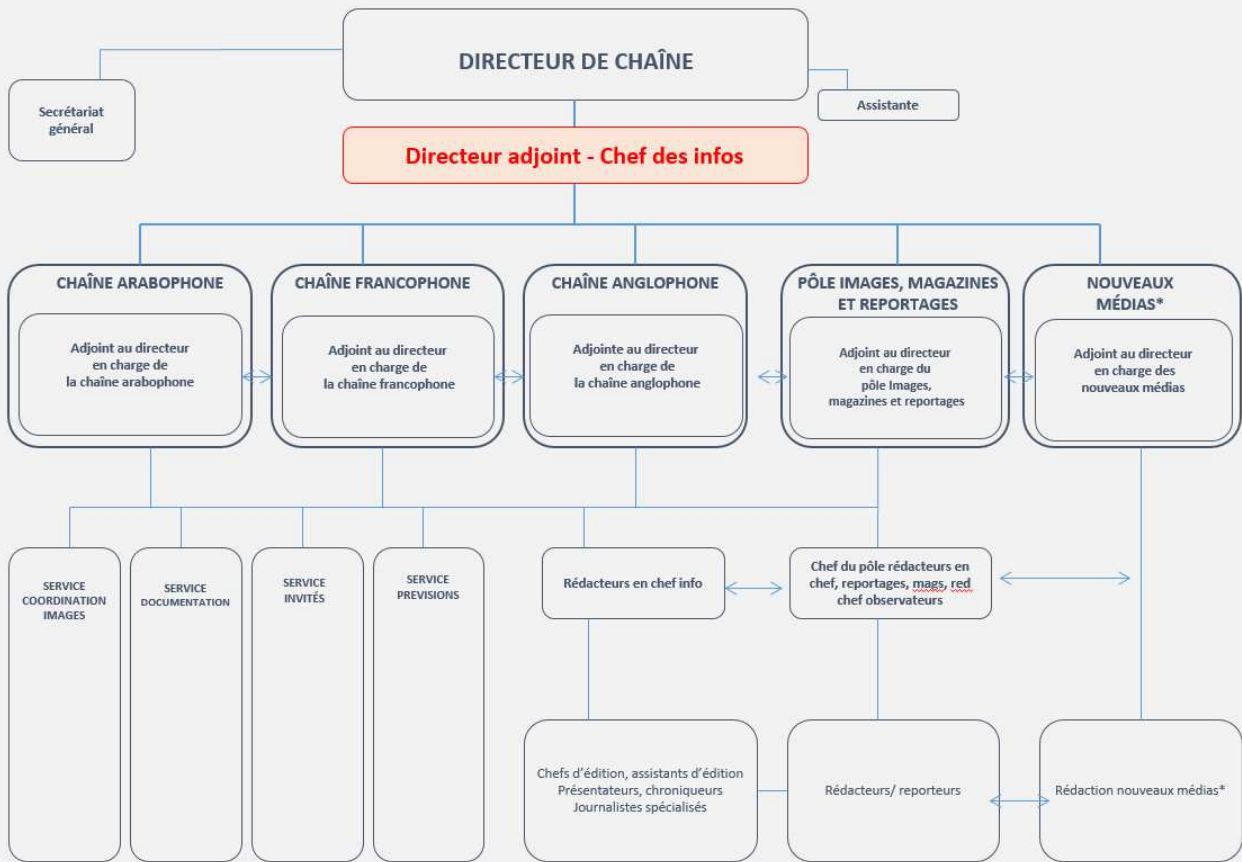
DIRECTEUR DE CHAÎNE

Secrétariat général

Assistante

Directeur adjoint - Chef des infos

CHAÎNE ARABOPHONE

Adjoint au directeur en charge de la chaîne arabophone

CHAÎNE FRANCOPHONE

Adjoint au directeur en charge de la chaîne francophone

CHAÎNE ANGLOPHONE

Adjointe au directeur en charge de la chaîne anglophone

PÔLE IMAGES, MAGAZINES ET REPORTAGES

Adjoint au directeur en charge du pôle Images, magazines et reportages

NOUVEAUX MÉDIAS*

Adjoint au directeur en charge des nouveaux médias

SERVICE COORDINATION IMAGES

SERVICE DOCUMENTATION

SERVICE INVITÉS

SERVICE PREVISIONS

Rédacteurs en chef info

Chef du pôle rédacteurs en chef, reportages, mags, red chef observateurs

Chefs d'édition, assistants d'édition Présentateurs, chroniqueurs Journalistes spécialisés

Rédacteurs/ reporteurs

Rédaction nouveaux médias*